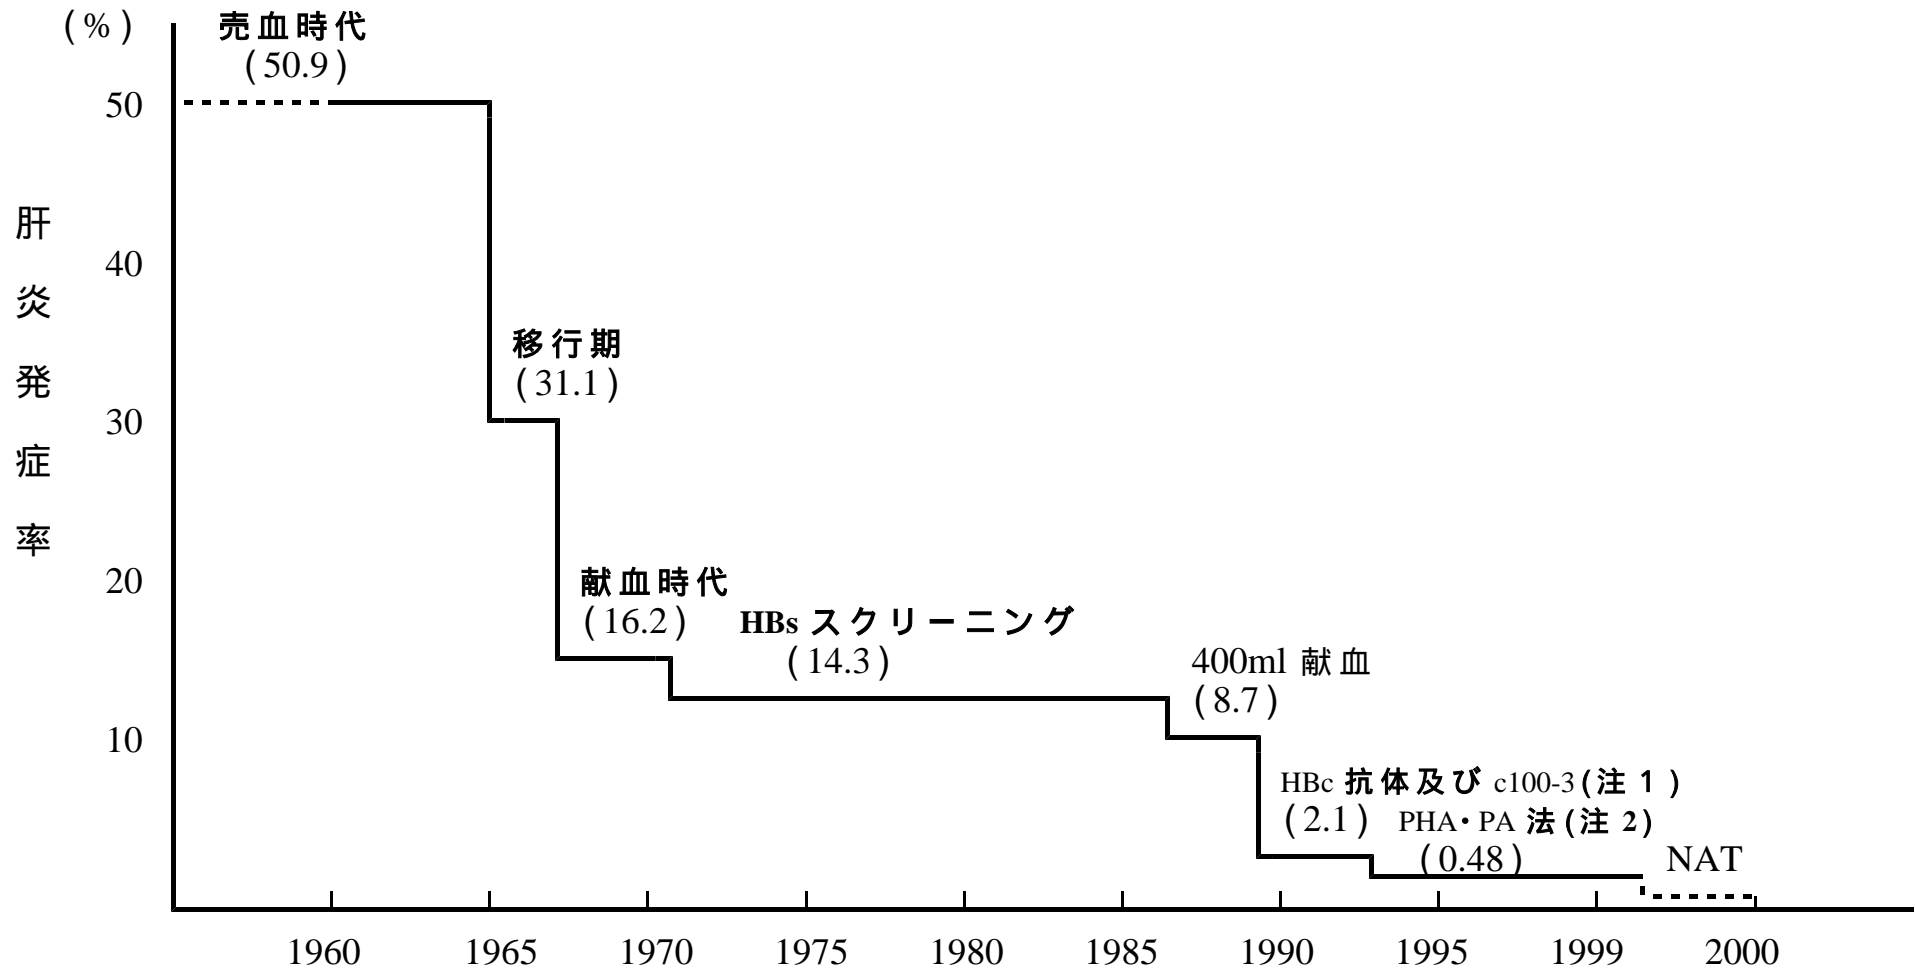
(%)

50
40
30
20
10

肝炎発症率

売血時代
(50.9)

移行期
(31.1)

献血時代
(16.2)

HBs スクリーニング
(14.3)

400ml 献血
(8.7)

HBc 抗体及び c100-3(注1)
(2.1)

PHA・PA 法(注2)
(0.48)

NAT

1960 1965 1970 1975 1980 1985 1990 1995 1999 2000